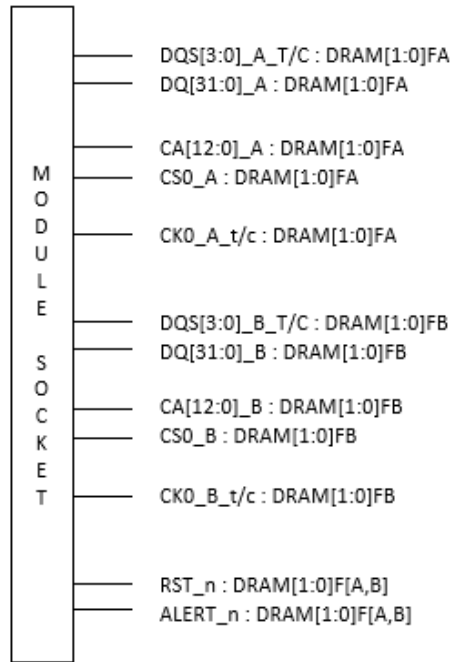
M
O
D
U
L
E

S
O
C
K
E
T

DQS[3:0]_A_T/C : DRAM[1:0]FA
DQ[31:0]_A : DRAM[1:0]FA

CA[12:0]_A : DRAM[1:0]FA
CS0_A : DRAM[1:0]FA

CK0_A_t/c : DRAM[1:0]FA

DQS[3:0]_B_T/C : DRAM[1:0]FB
DQ[31:0]_B : DRAM[1:0]FB

CA[12:0]_B : DRAM[1:0]FB
CS0_B : DRAM[1:0]FB

CK0_B_t/c : DRAM[1:0]FB

RST_n : DRAM[1:0]F[A,B]
ALERT_n : DRAM[1:0]F[A,B]